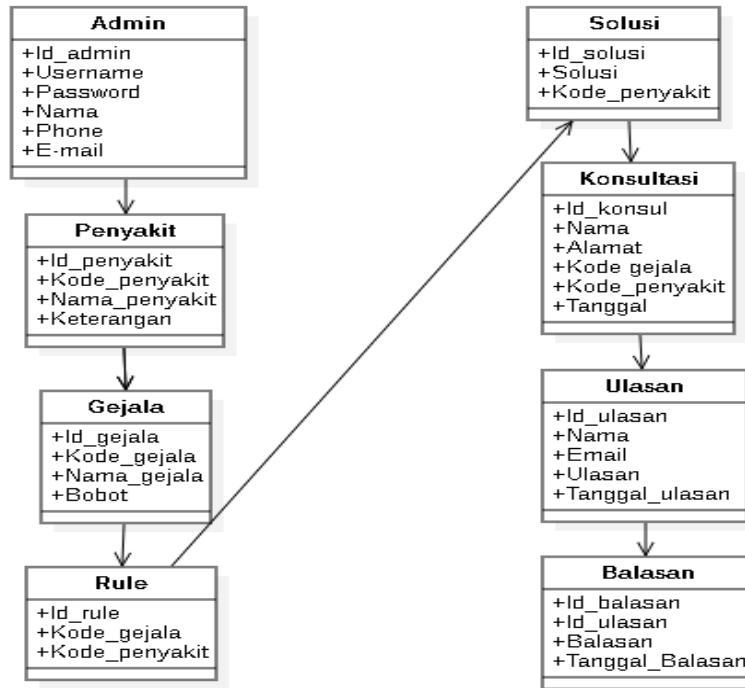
Admin
+Id_admin
+Username
+Password
+Nama
+Phone
+E-mail

Penyakit
+Id_penyakit
+Kode_penyakit
+Nama_penyakit
+Keterangan

Gejala
+Id_gejala
+Kode_gejala
+Nama_gejala
+Bobot

Rule
+Id_rule
+Kode_gejala
+Kode_penyakit

Solusi
+Id_solusi
+Solusi
+Kode_penyakit

Konsultasi
+Id_konsul
+Nama
+Alamat
+Kode gejala
+Kode_penyakit
+Tanggal

Ulasan
+Id_ulasan
+Nama
+Email
+Ulasan
+Tanggal_ulasan

Balasan
+Id_balasan
+Id_ulasan
+Balasan
+Tanggal_Balasan